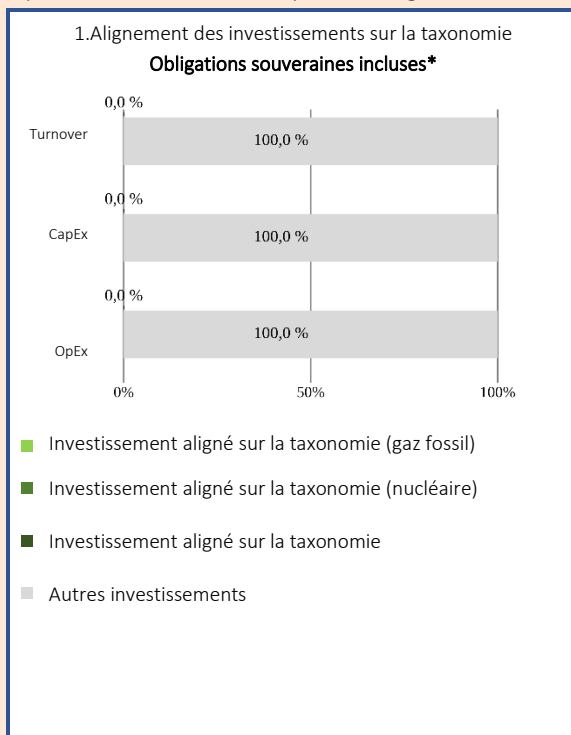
1.Alignement des investissements sur la taxonomie
Obligations souveraines incluses*

0,0 %
Turnover
100,0 %

0,0 %
CapEx
100,0 %

0,0 %
OpEx
100,0 %

0%
50%
100%

Investissement aligné sur la taxonomie (gaz fossil)

Investissement aligné sur la taxonomie (nucléaire)

Investissement aligné sur la taxonomie

Autres investissements